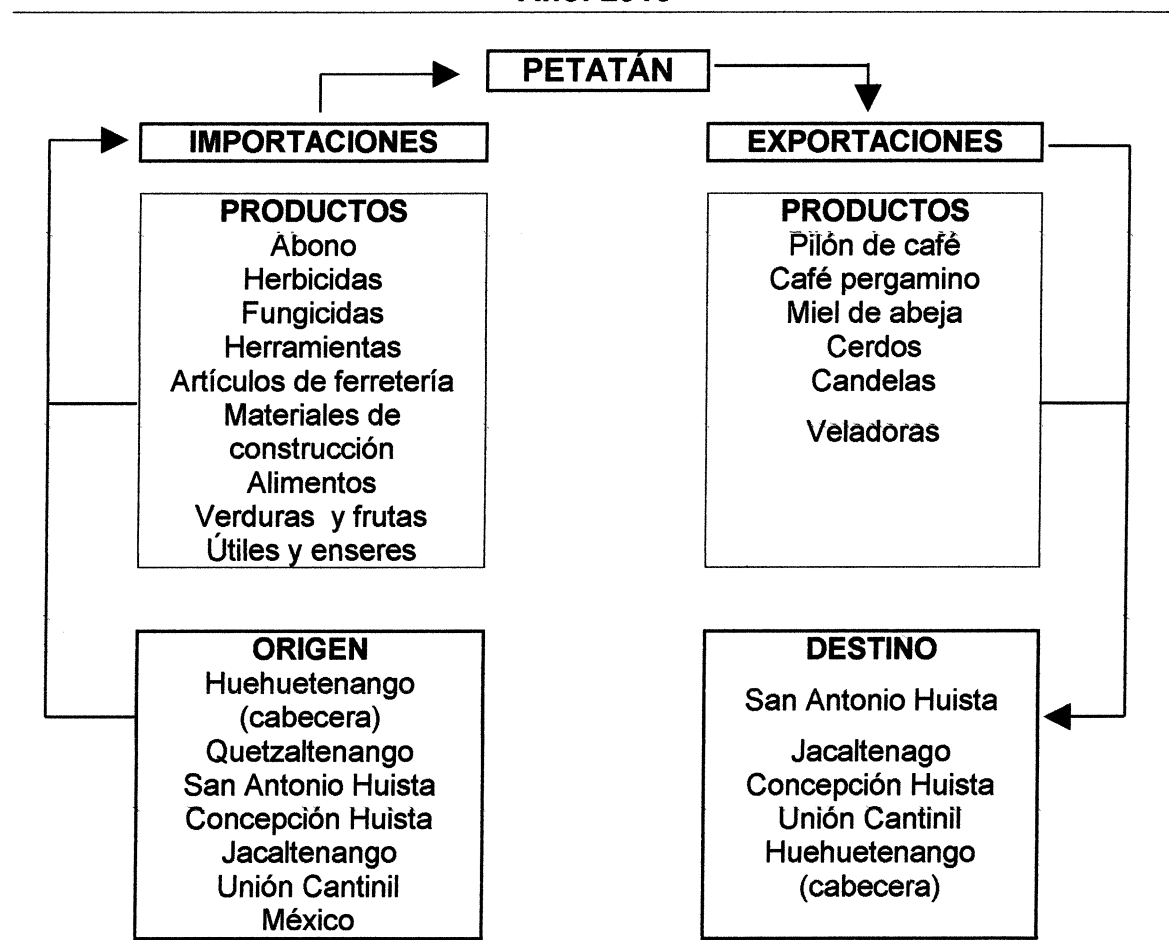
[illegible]

PETATÁN

IMPORTACIONES

EXPORTACIONES

PRODUCTOS
Abono
Herbicidas
Fungicidas
Herramientas
Artículos de ferretería
Materiales de construcción
Alimentos
Verduras y frutas
Útiles y enseres

PRODUCTOS
Pilón de café
Café pergamino
Miel de abeja
Cerdos
Candelas
Veladoras

ORIGEN
Huehuetenango (cabecera)
Quetzaltenango
San Antonio Huista
Concepción Huista
Jacaltenango
Unión Cantinil
México

DESTINO
San Antonio Huista
Jacaltenago
Concepción Huista
Unión Cantinil
Huehuetenango (cabecera)